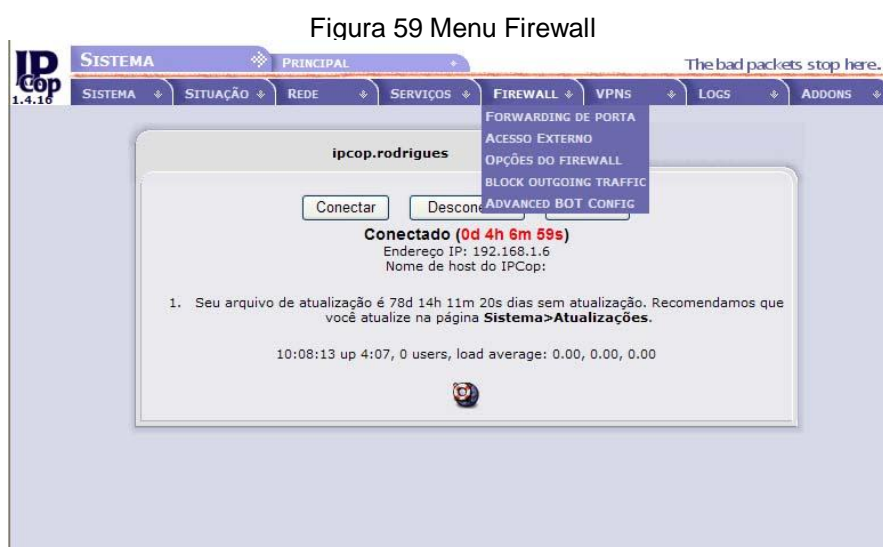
Figura 59 Menu Firewall

IPCop 1.4.16

SISTEMA

PRINCIPAL

The bad packets stop here.

SISTEMA SITUAÇÃO REDE SERVIÇOS FIREWALL VPNS LOGS ADDONS

FORWARDING DE PORTA
ACESSO EXTERNO
OPÇÕES DO FIREWALL
BLOCK OUTGOING TRAFFIC
ADVANCED BOT CONFIG

ipcop.rodrigues

Conectar Descone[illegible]

Conectado (0d 4h 6m 59s)
Endereço IP: 192.168.1.6
Nome de host do IPCop:

1. Seu arquivo de atualização é 78d 14h 11m 20s dias sem atualização. Recomendamos que você atualize na página Sistema>Atualizações.

10:08:13 up 4:07, 0 users, load average: 0.00, 0.00, 0.00